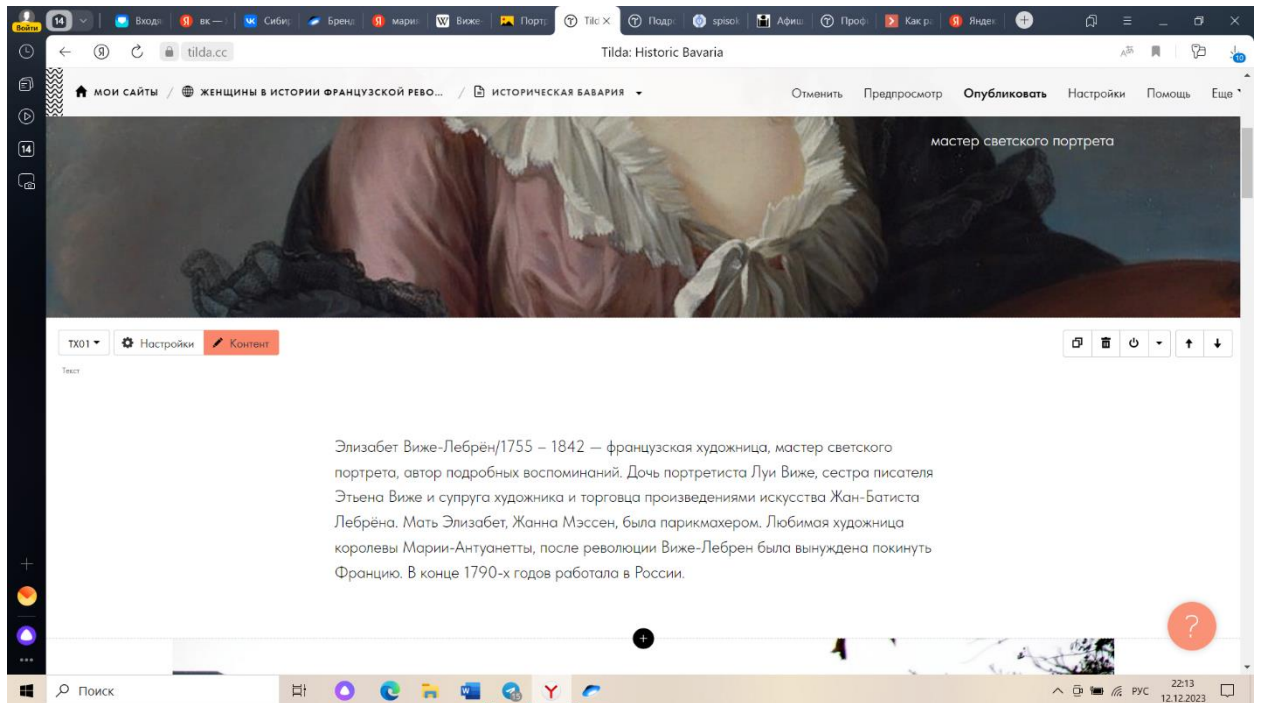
Войти 14 Входя вк — Сибир Бренд марин Виже Портр Tilda × Подр spisok Афиш Проф Как ра Яндек

tilda.cc Tilda: Historic Bavaria

МОИ САЙТЫ / ЖЕНЩИНЫ В ИСТОРИИ ФРАНЦУЗСКОЙ РЕВО... / ИСТОРИЧЕСКАЯ БАВАРИЯ

Отменить Предпросмотр Опубликовать Настройки Помощь Еще

мастер светского портрета

TX01 Настройки Контент

Текст

Элизабет Виже-Лебрён/1755 – 1842 — французская художница, мастер светского портрета, автор подробных воспоминаний. Дочь портретиста Луи Виже, сестра писателя Этьена Виже и супруга художника и торговца произведениями искусства Жан-Батиста Лебрёна. Мать Элизабет, Жанна Мэссен, была парикмахером. Любимая художница королевы Марии-Антуанетты, после революции Виже-Лебрен была вынуждена покинуть Францию. В конце 1790-х годов работала в России.

?

Поиск

РУС 22:13 12.12.2023